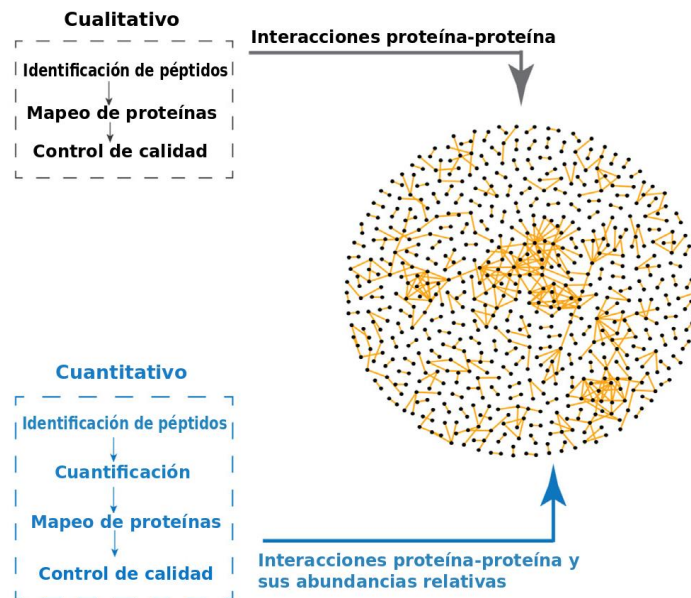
Cualitativo

Identificación de péptidos

Mapeo de proteínas

Control de calidad

Interacciones proteína-proteína

Cuantitativo

Identificación de péptidos

Cuantificación

Mapeo de proteínas

Control de calidad

Interacciones proteína-proteína y sus abundancias relativas